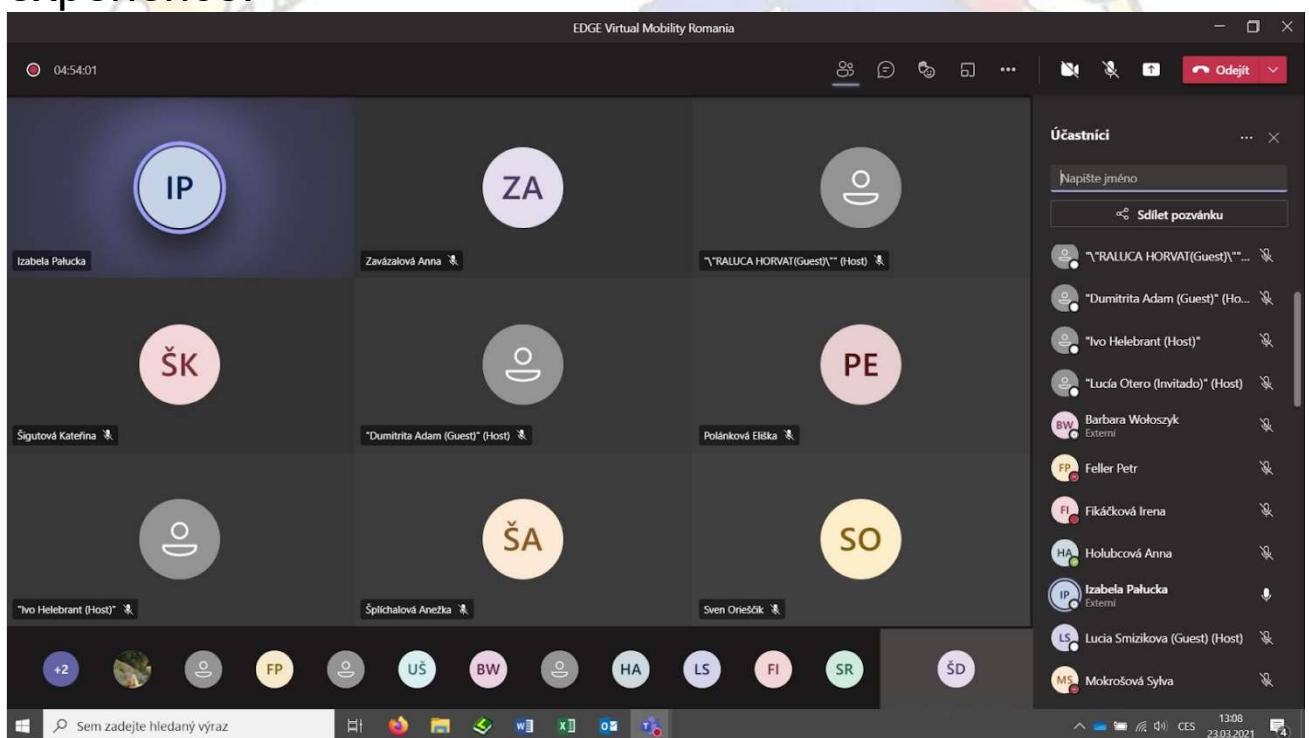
EDGE Virtual Mobility Romania

04:54:01

Odejít

IP
Izabela Pałucka

ZA
Závázalová Anna

"\"RALUCA HORVAT(Guest)\"" (Host)

ŠK
Šigutová Kateřina

"Dumitrita Adam (Guest)" (Host)

PE
Polánková Eliška

"Ivo Helebrant (Host)"

ŠA
Šplíchalová Anežka

SO
Sven Orieščik

+2 FP UŠ BW HA LS FI SR ŠD

Účastníci

Napište jméno

Sdílet pozvánku

"\"RALUCA HORVAT(Guest)\""...
"Dumitrita Adam (Guest)" (Ho...
"Ivo Helebrant (Host)"
"Lucía Otero (Invitado)" (Host)
BW Barbara Wołoszyk Externí
FP Feller Petr
FI Fikáčková Irena
HA Holubcová Anna
IP Izabela Pałucka Externí
LS Lucia Smizikova (Guest) (Host)
MS Mokrošová Sylva

Sem zadejte hledaný výraz

CES 13:08 23.03.2021